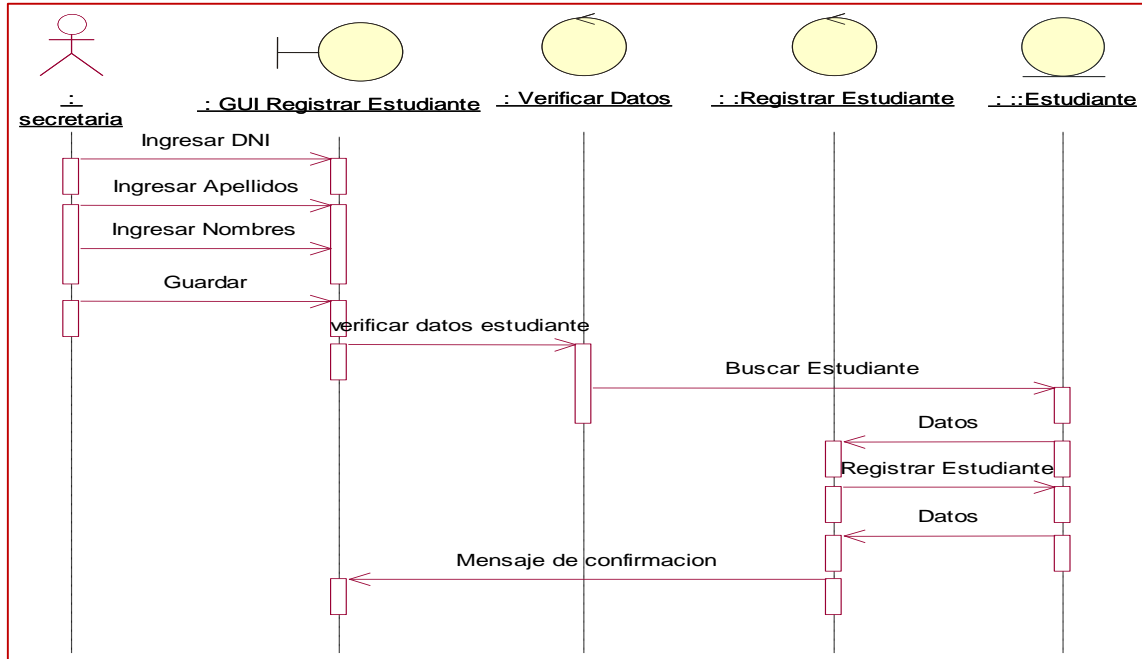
: secretaria

: GUI Registrar Estudiante

: Verificar Datos

: :Registrar Estudiante

: ::Estudiante

Ingresar DNI

Ingresar Apellidos

Ingresar Nombres

Guardar

verificar datos estudiante

Buscar Estudiante

Datos

Registrar Estudiante

Datos

Mensaje de confirmacion